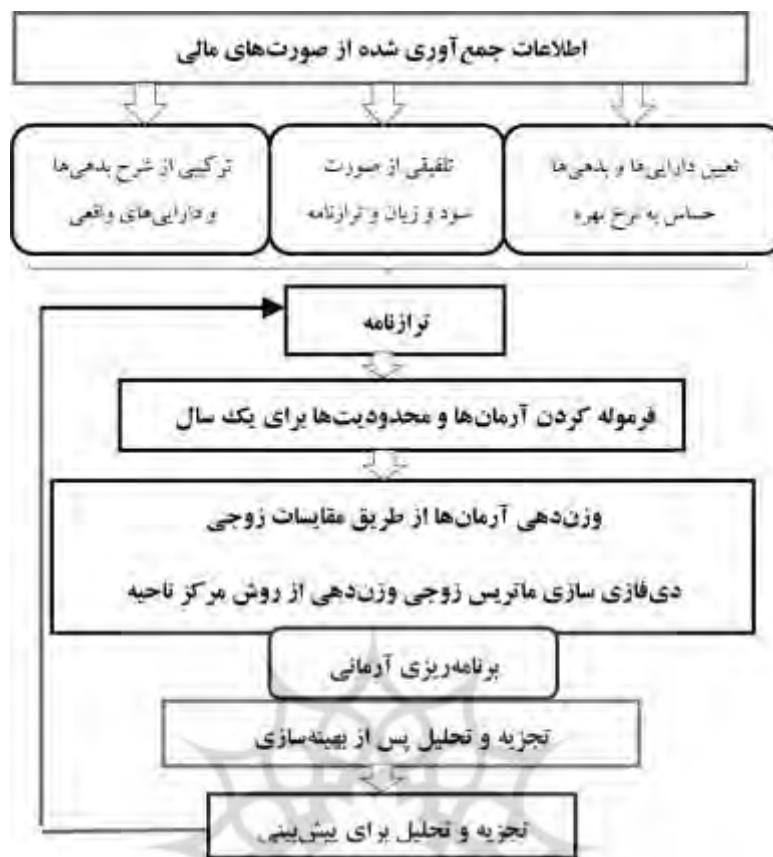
اطلاعات جمع‌آوری شده از صورت‌های مالی

تعیین دارایی‌ها و بدهی‌ها حساس به نرخ بهره

تلفیقی از صورت سود و زیان و ترازنامه

ترکیبی از شرح بدهی‌ها و دارایی‌های واقعی

ترازنامه

فرموله کردن آرمان‌ها و محدودیت‌ها برای یک سال

وزن‌دهی آرمان‌ها از طریق مقایسات زوجی

دی‌فازی سازی ماتریس زوجی وزن‌دهی از روش مرکز ناحیه

برنامه‌ریزی آرمانی

تجزیه و تحلیل پس از بهینه‌سازی

تجزیه و تحلیل برای پیش‌بینی